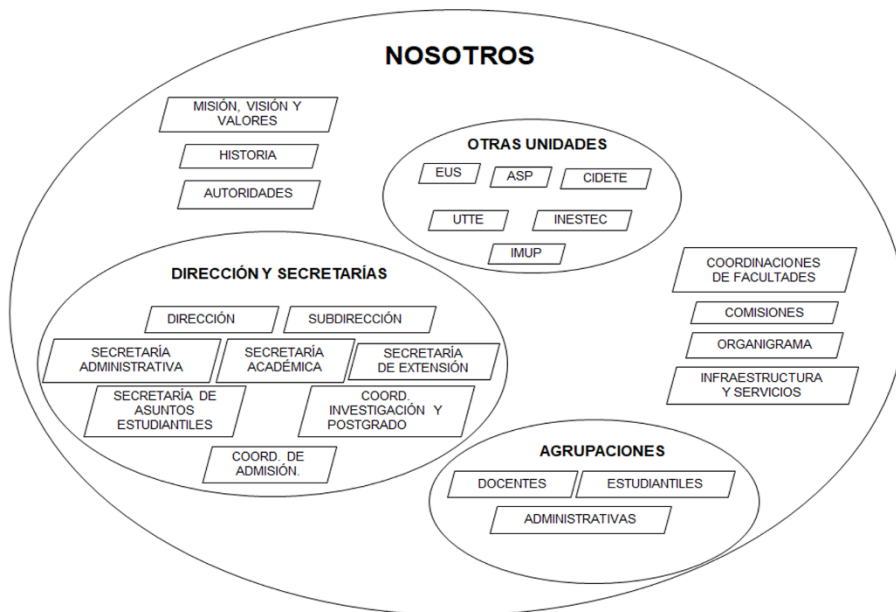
NOSOTROS

MISIÓN, VISIÓN Y VALORES

HISTORIA

AUTORIDADES

OTRAS UNIDADES

EUS

ASP

CIDETE

UTTE

INESTEC

IMUP

COORDINACIONES DE FACULTADES

COMISIONES

ORGANIGRAMA

INFRAESTRUCTURA Y SERVICIOS

DIRECCIÓN Y SECRETARÍAS

DIRECCIÓN

SUBDIRECCIÓN

SECRETARÍA ADMINISTRATIVA

SECRETARÍA ACADÉMICA

SECRETARÍA DE EXTENSIÓN

SECRETARÍA DE ASUNTOS ESTUDIANTILES

COORD. INVESTIGACIÓN Y POSTGRADO

COORD. DE ADMISIÓN.

AGRUPACIONES

DOCENTES

ESTUDIANTILES

ADMINISTRATIVAS